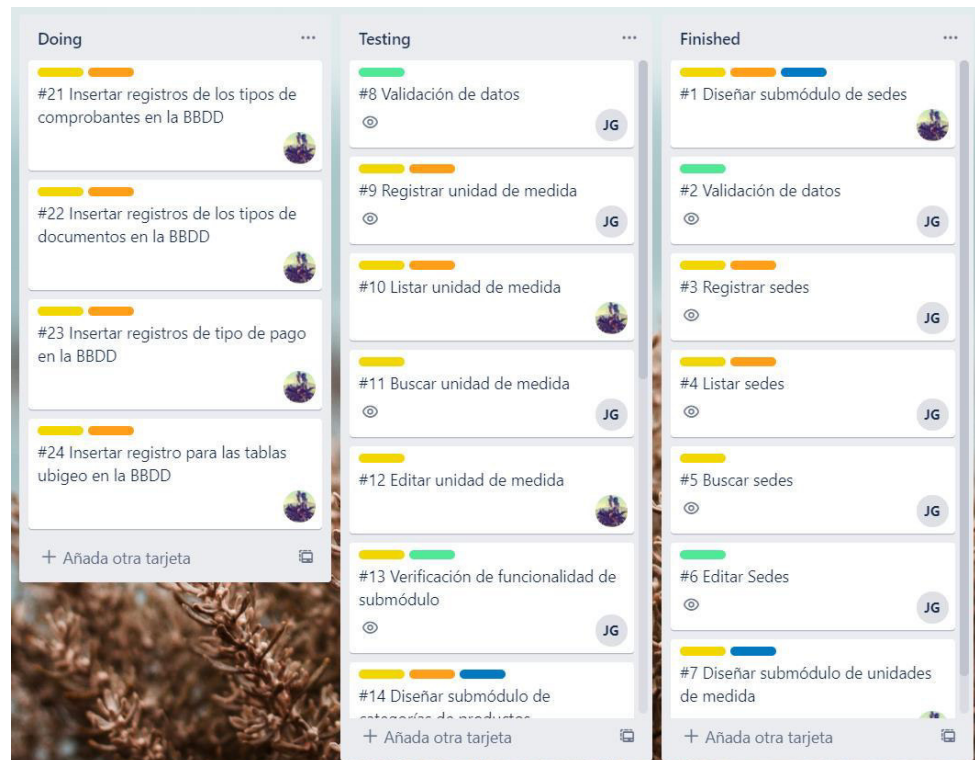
Doing ...

#21 Insertar registros de los tipos de comprobantes en la BBDD

#22 Insertar registros de los tipos de documentos en la BBDD

#23 Insertar registros de tipo de pago en la BBDD

#24 Insertar registro para las tablas ubigeo en la BBDD

+ Añada otra tarjeta

Testing ...

#8 Validación de datos
JG

#9 Registrar unidad de medida
JG

#10 Listar unidad de medida

#11 Buscar unidad de medida
JG

#12 Editar unidad de medida

#13 Verificación de funcionalidad de submódulo
JG

#14 Diseñar submódulo de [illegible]

+ Añada otra tarjeta

Finished ...

#1 Diseñar submódulo de sedes

#2 Validación de datos
JG

#3 Registrar sedes
JG

#4 Listar sedes
JG

#5 Buscar sedes
JG

#6 Editar Sedes
JG

#7 Diseñar submódulo de unidades de medida

+ Añada otra tarjeta